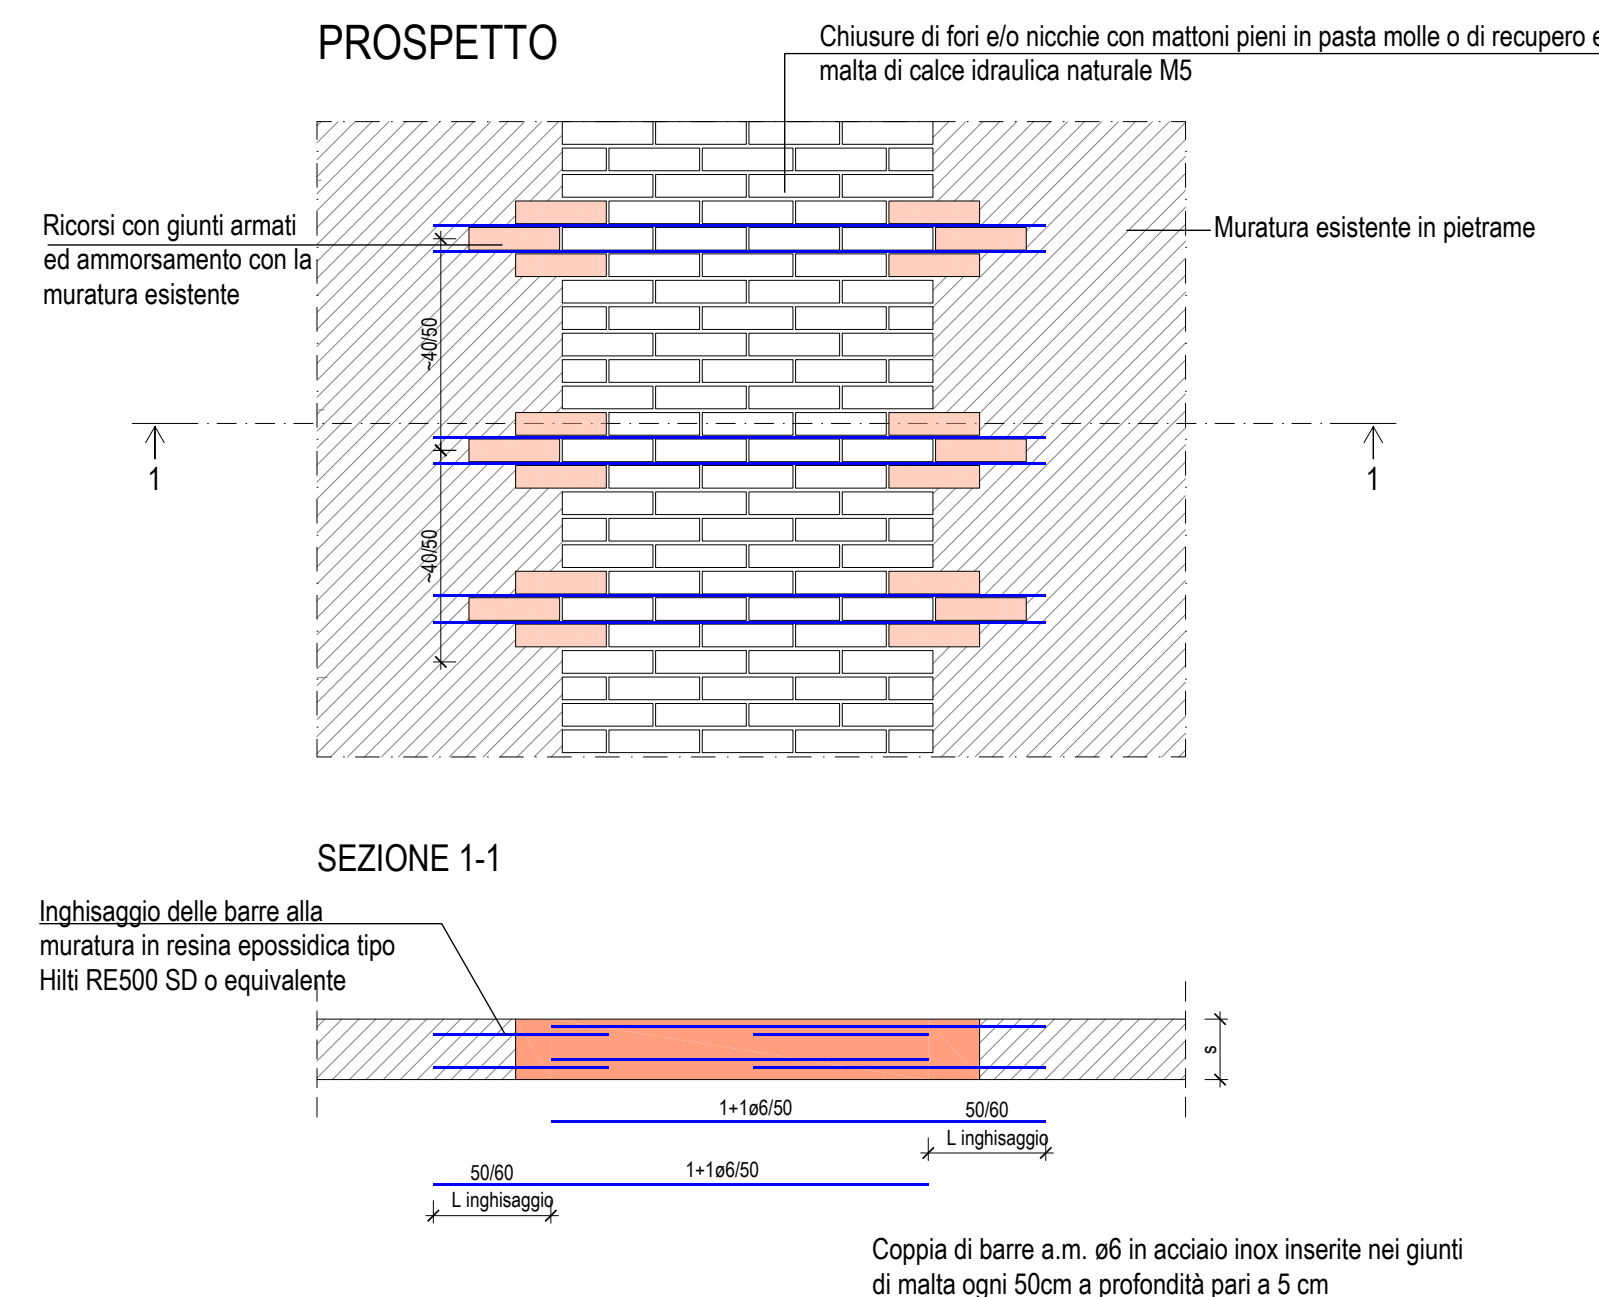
PROSPETTO

Chiusure di fori e/o nicchie con mattoni pieni in pasta molle o di recupero e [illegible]
malta di calce idraulica naturale M5

Ricorsi con giunti armati ed ammorsamento con la muratura esistente

Muratura esistente in pietrame

~40/50

~40/50

1

1

SEZIONE 1-1

Inghisaggio delle barre alla muratura in resina epossidica tipo Hilti RE500 SD o equivalente

s

1+1ø6/50

50/60

L inghisaggio

50/60

1+1ø6/50

L inghisaggio

Coppia di barre a.m. ø6 in acciaio inox inserite nei giunti di malta ogni 50cm a profondità pari a 5 cm